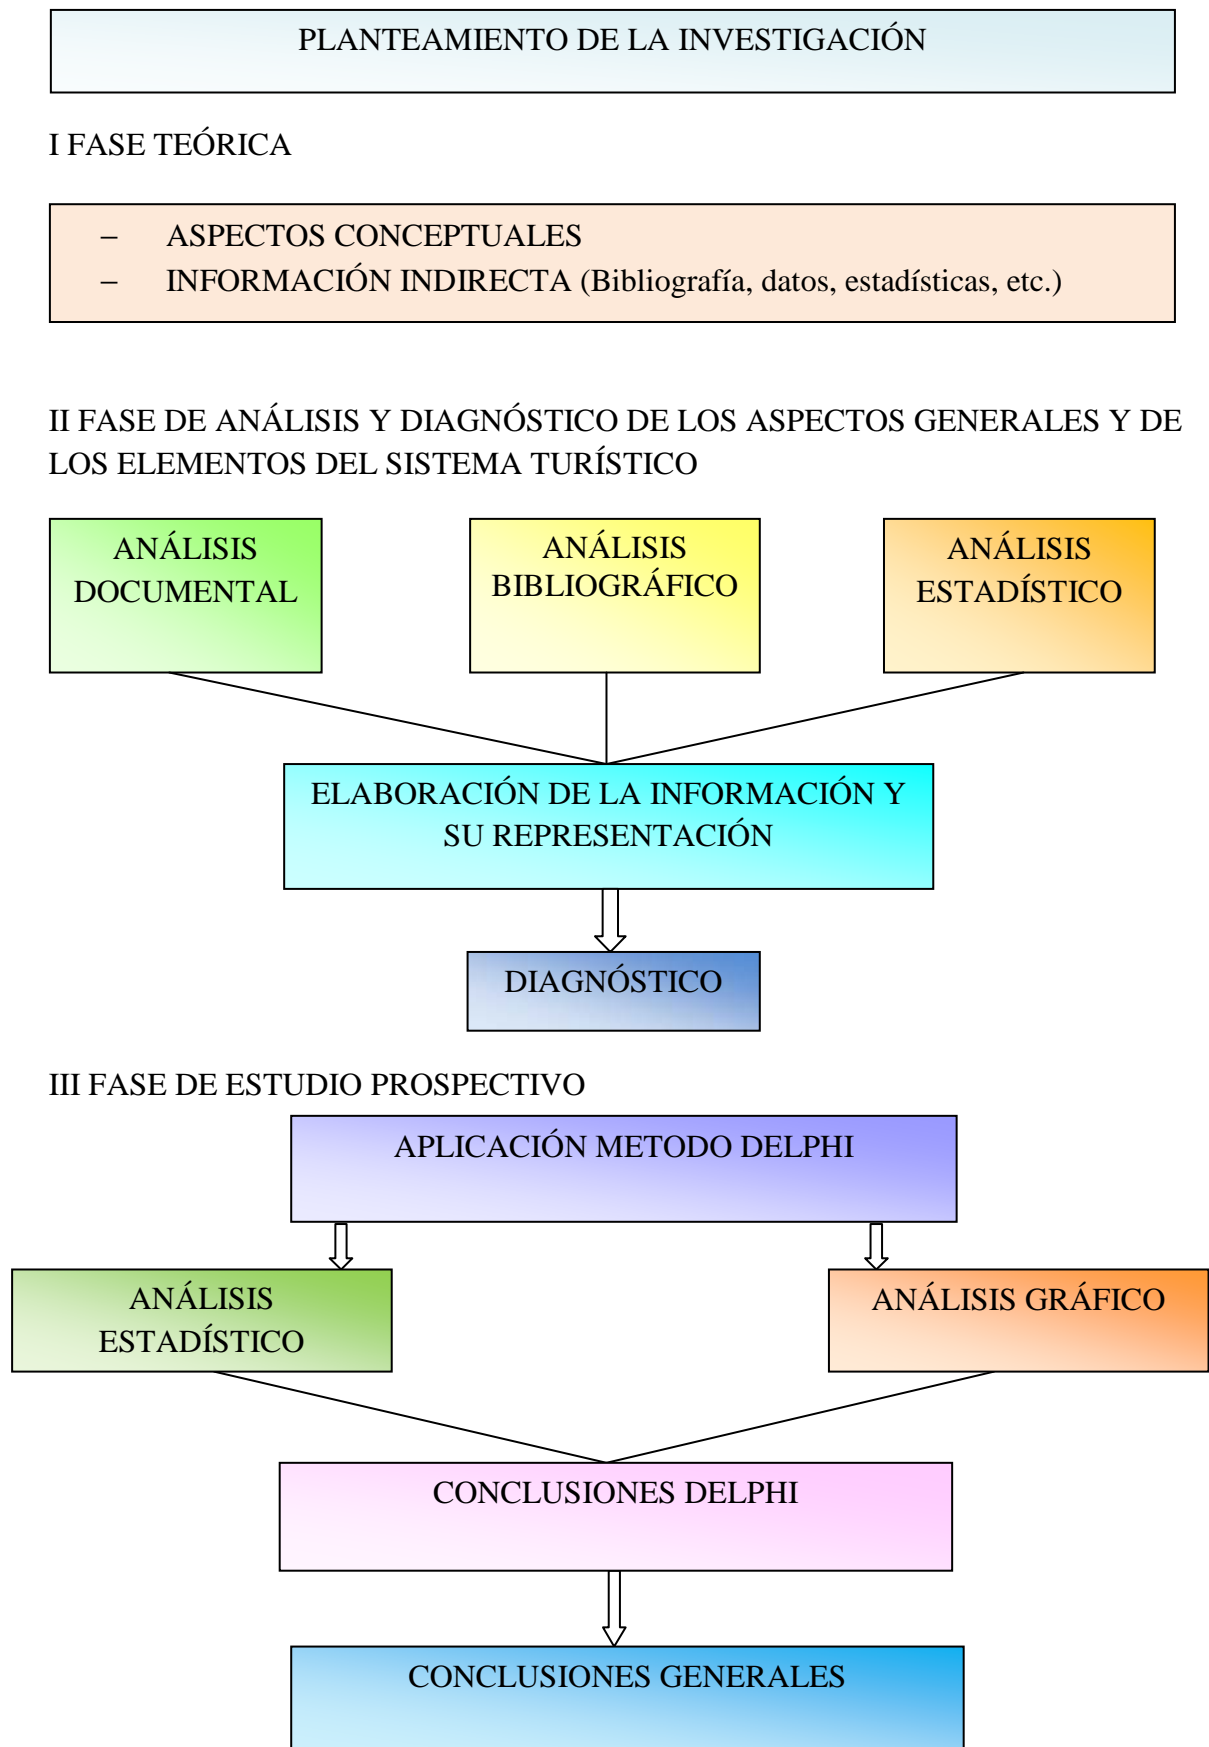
PLANTEAMIENTO DE LA INVESTIGACIÓN

I FASE TEÓRICA

– ASPECTOS CONCEPTUALES
– INFORMACIÓN INDIRECTA (Bibliografía, datos, estadísticas, etc.)

II FASE DE ANÁLISIS Y DIAGNÓSTICO DE LOS ASPECTOS GENERALES Y DE LOS ELEMENTOS DEL SISTEMA TURÍSTICO

ANÁLISIS DOCUMENTAL

ANÁLISIS BIBLIOGRÁFICO

ANÁLISIS ESTADÍSTICO

ELABORACIÓN DE LA INFORMACIÓN Y SU REPRESENTACIÓN

DIAGNÓSTICO

III FASE DE ESTUDIO PROSPECTIVO

APLICACIÓN METODO DELPHI

ANÁLISIS ESTADÍSTICO

ANÁLISIS GRÁFICO

CONCLUSIONES DELPHI

CONCLUSIONES GENERALES